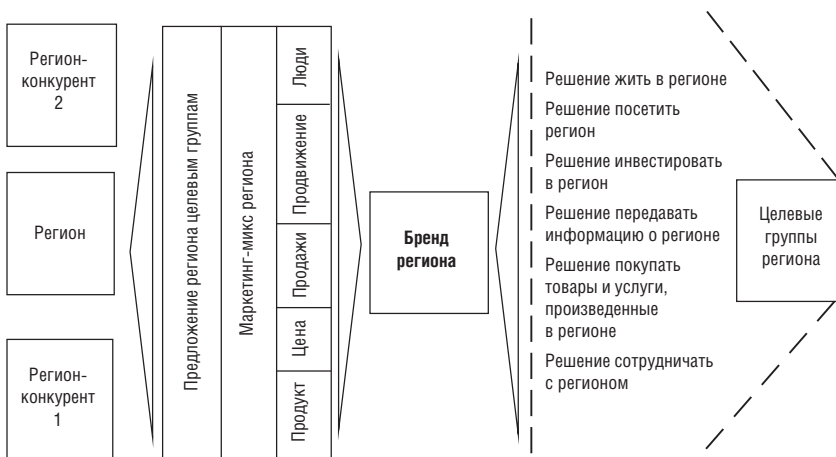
Регион-конкурент 2

Регион

Регион-конкурент 1

Предложение региона целевым группам

Маркетинг-микс региона

Люди

Продвижение

Продажи

Цена

Продукт

Бренд региона

Решение жить в регионе

Решение посетить регион

Решение инвестировать в регион

Решение передавать информацию о регионе

Решение покупать товары и услуги, произведенные в регионе

Решение сотрудничать с регионом

Целевые группы региона